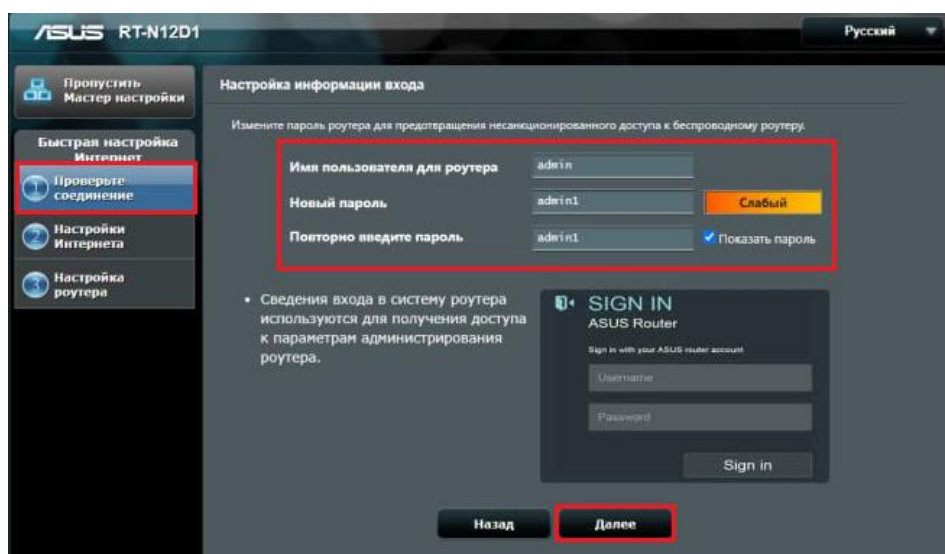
ASUS RT-N12D1

Русский

Пропустить Мастер настройки

Быстрая настройка Интернет

1 Проверьте соединение

2 Настройки Интернета

3 Настройка роутера

Настройка информации входа

Измените пароль роутера для предотвращения несанкционированного доступа к беспроводному роутеру.

Имя пользователя для роутера admin

Новый пароль admin1 Слабый

Повторно введите пароль admin1 Показать пароль

• Сведения входа в систему роутера используются для получения доступа к параметрам администрирования роутера.

SIGN IN
ASUS Router
Sign in with your ASUS router account
Username
Password
Sign in

Назад Далее